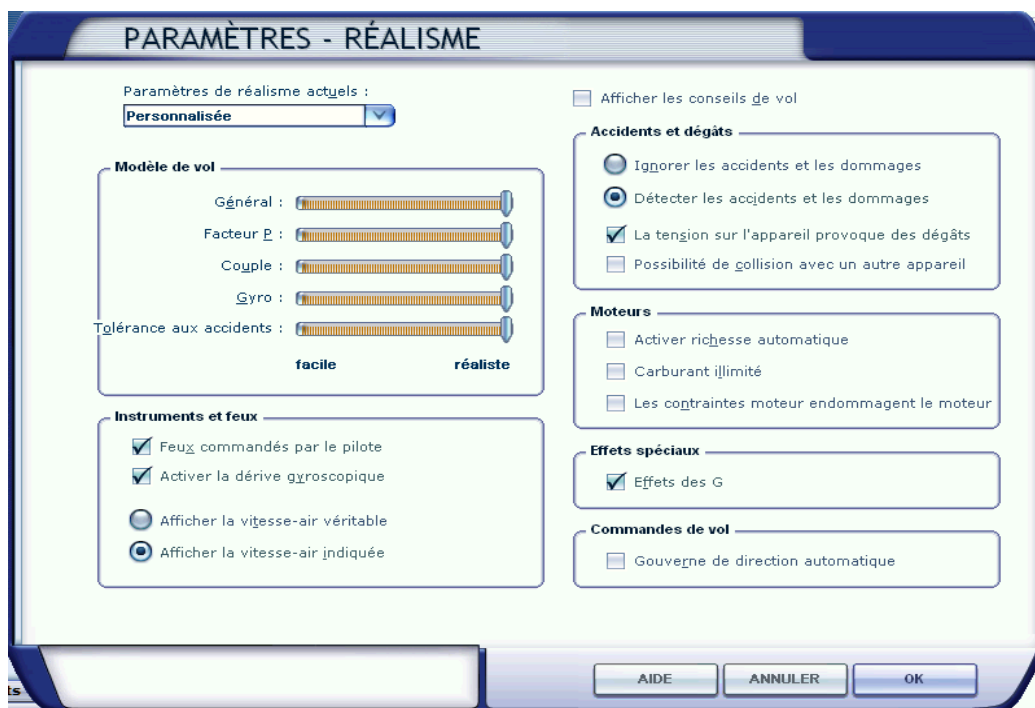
PARAMÈTRES - RÉALISME

Paramètres de réalisme actuels :
Personnalisée

Modèle de vol
Général :
Facteur P :
Couple :
Gyro :
Tolérance aux accidents :
facile
réaliste

Instruments et feux
Feux commandés par le pilote
Activer la dérive gyroscopique
Afficher la vitesse-air véritable
Afficher la vitesse-air indiquée

Afficher les conseils de vol

Accidents et dégâts
Ignorer les accidents et les dommages
Détecter les accidents et les dommages
La tension sur l'appareil provoque des dégâts
Possibilité de collision avec un autre appareil

Moteurs
Activer richesse automatique
Carburant illimité
Les contraintes moteur endommagent le moteur

Effets spéciaux
Effets des G

Commandes de vol
Gouverne de direction automatique

ts

AIDE
ANNULER
OK